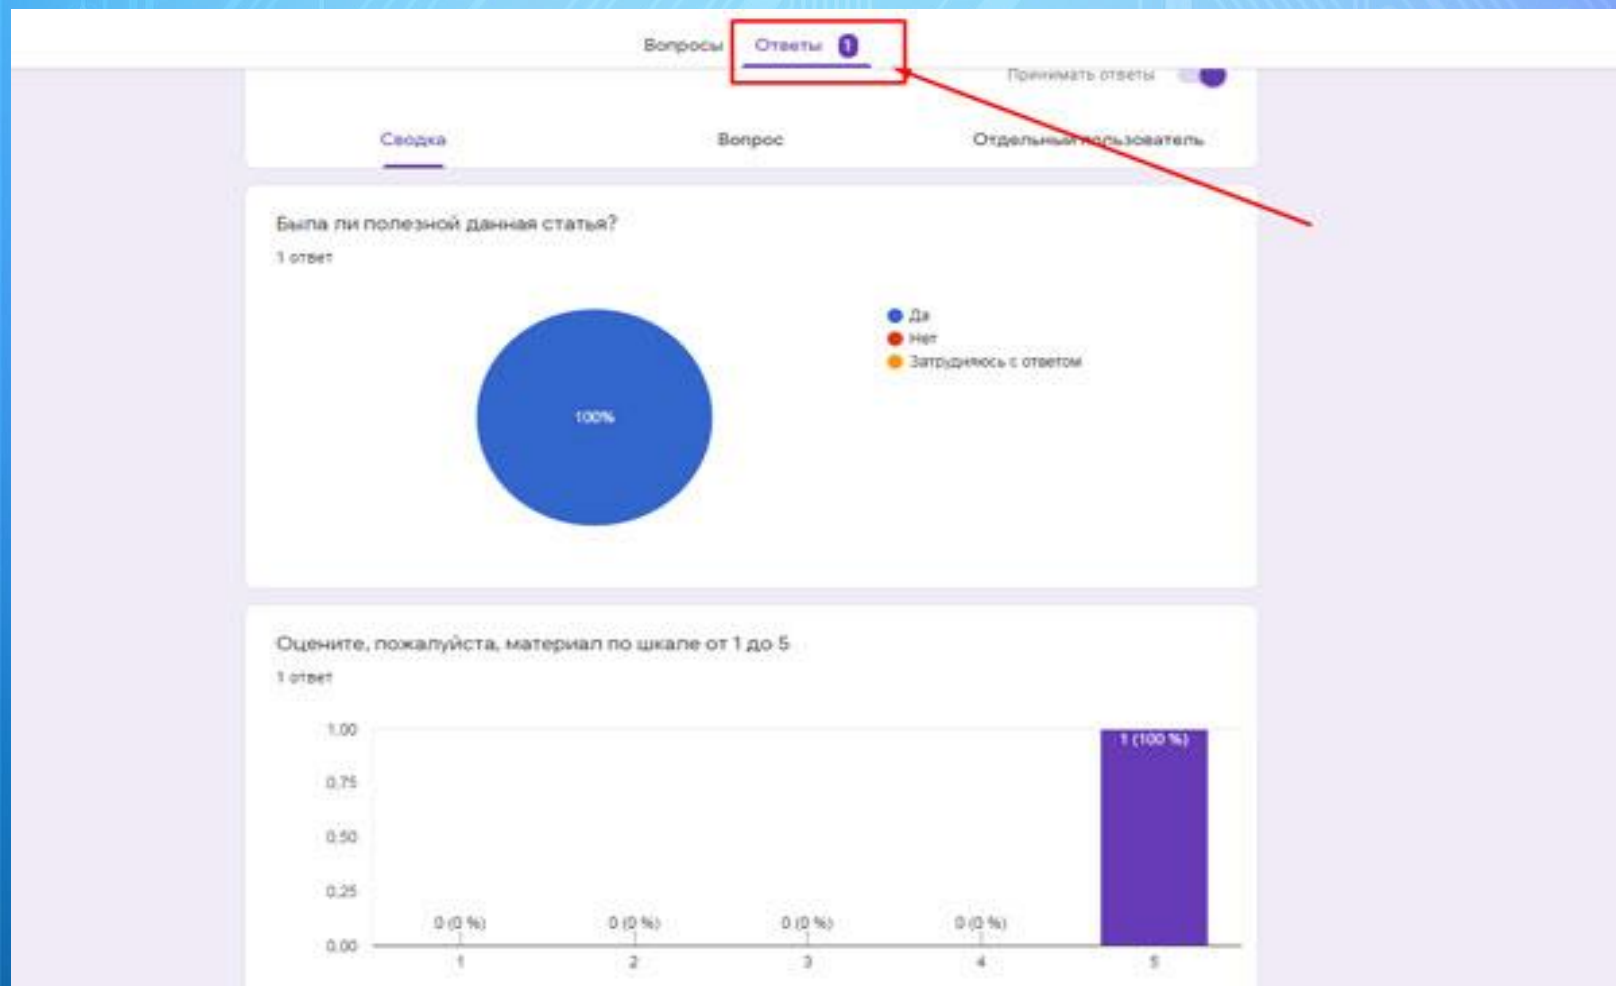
Вопросы Ответы 1

Принимать ответы

Сводка Вопрос Отдельный пользователь

Была ли полезной данная статья?
1 ответ

100%

Да
Нет
Затрудняюсь с ответом

Оцените, пожалуйста, материал по шкале от 1 до 5
1 ответ

1.00
0.75
0.50
0.25
0.00

0 (0 %) 0 (0 %) 0 (0 %) 0 (0 %) 1 (100 %)

1 2 3 4 5